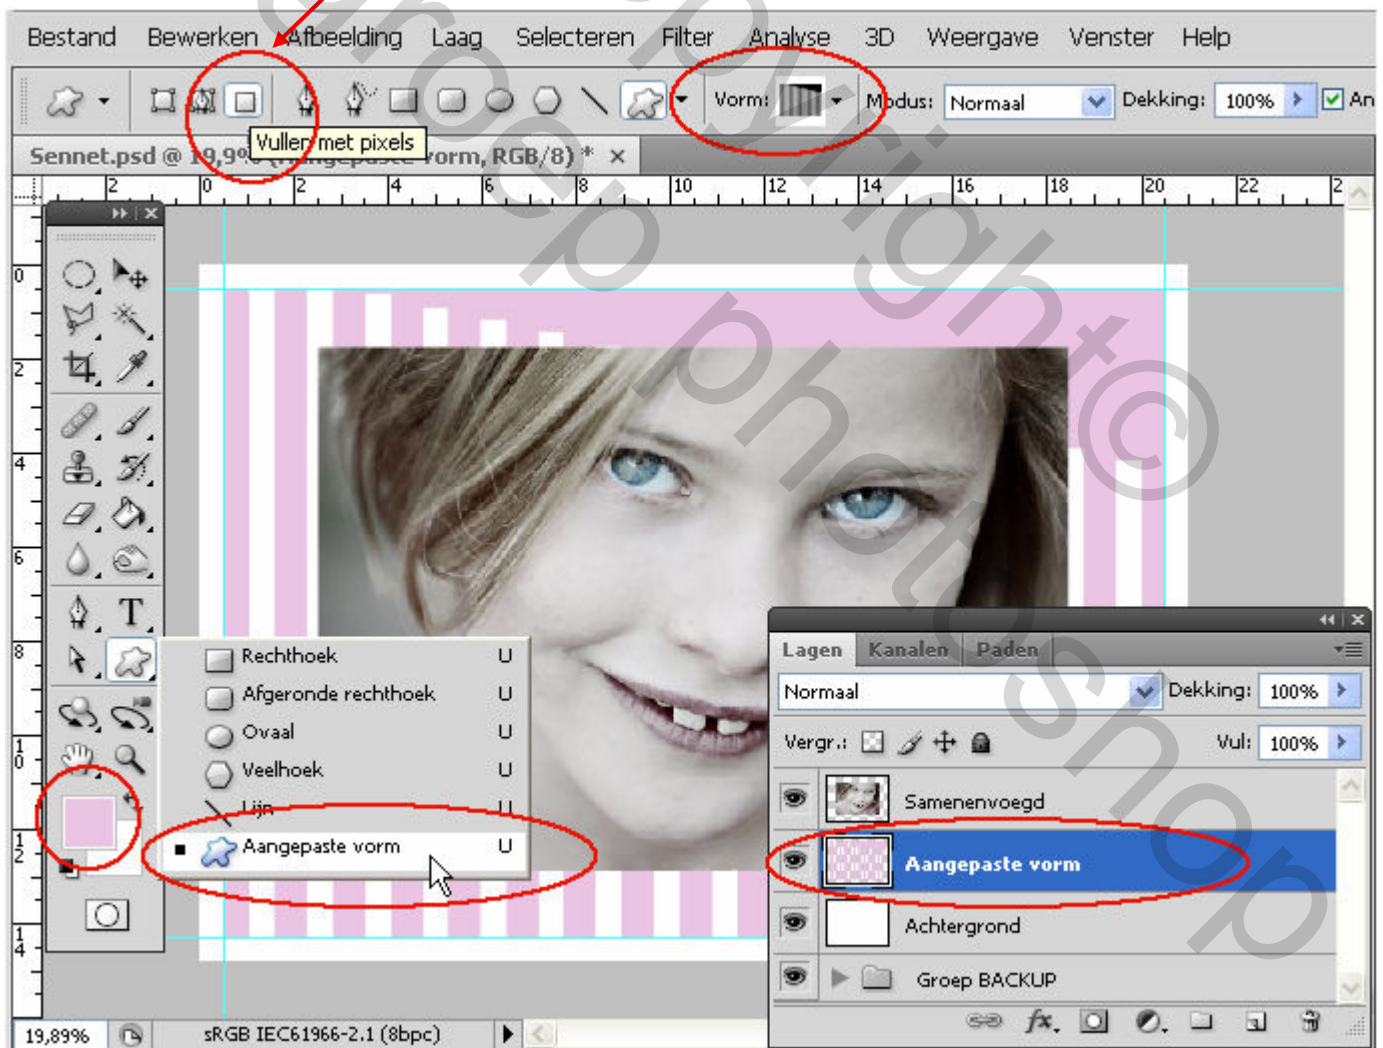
Bestand Bewerken Afbeelding Laag Selecteren Filter Analyse 3D Weergave Venster Help

Vorm: Modus: Normaal Dekking: 100% An

Vullen met pixels

Sennet.psd @ 19,9% (Aangepaste vorm, RGB/8) * ×

2 0 2 4 6 8 10 12 14 16 18 20 22 2

0 2 4 6 8 10 12 14

Rechthoek U
Afgeronde rechthoek U
Ovaal U
Veelhoek U
Lijn U
Aangepaste vorm U

T

Lagen Kanalen Paden

Normaal Dekking: 100%

Vergr.: Vul: 100%

Samenenvoegd

Aangepaste vorm

Achtergrond

Groep BACKUP

fx.

19,89% sRGB IEC61966-2.1 (8bpc)

groep photoshop copyright©